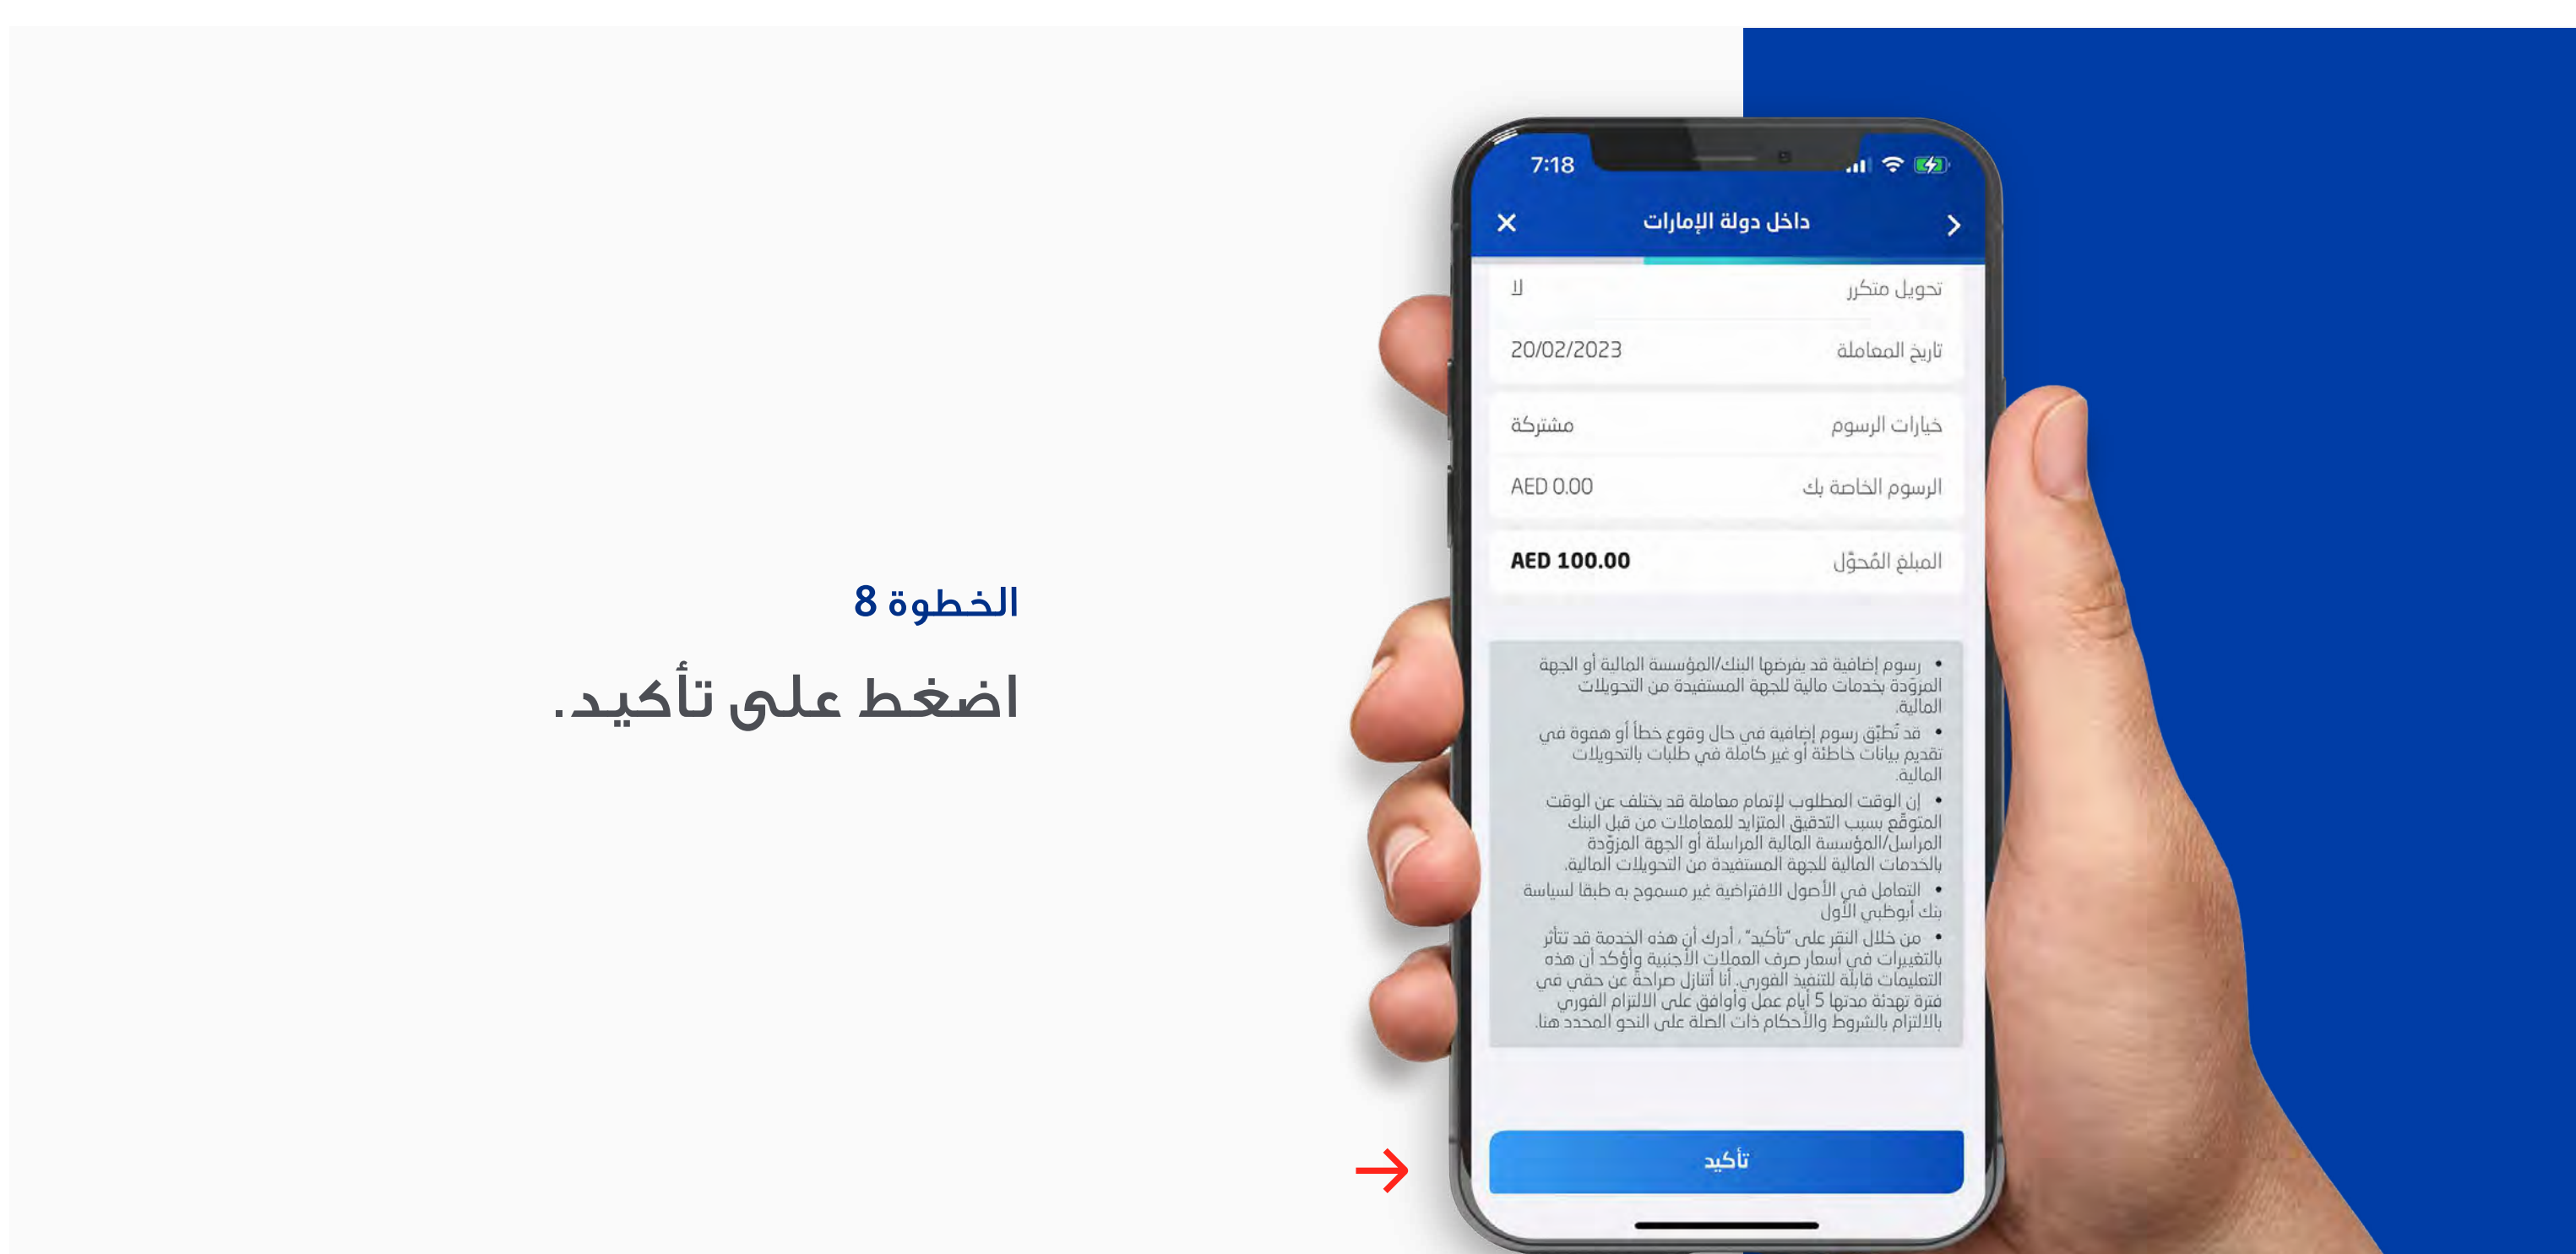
الخطوة 8

اضغط على تأكيد.

7:18

داخل دولة الإمارات

تحويل متكرر لا

تاريخ المعاملة 20/02/2023

خيارات الرسوم مشتركة

الرسوم الخاصة بك AED 0.00

المبلغ المُحوّل AED 100.00

• رسوم إضافية قد يفرضها البنك/المؤسسة المالية أو الجهة المزوّدة بخدمات مالية للجهة المستفيدة من التحويلات المالية.

• قد تُطبّق رسوم إضافية في حال وقوع خطأ أو هفوة في تقديم بيانات خاطئة أو غير كاملة في طلبات بالتحويلات المالية.

• إن الوقت المطلوب لإتمام معاملة قد يختلف عن الوقت المتوقّع بسبب التدقيق المتزايد للمعاملات من قبل البنك المراسل/المؤسسة المالية المراسلة أو الجهة المزوّدة بالخدمات المالية للجهة المستفيدة من التحويلات المالية.

• التعامل في الأصول الافتراضية غير مسموح به طبقا لسياسة بنك أبوظبي الأول

• من خلال النقر على "تأكيد" ، أدرك أن هذه الخدمة قد تتأثر بالتغييرات في أسعار صرف العملات الأجنبية وأؤكد أن هذه التعليمات قابلة للتنفيذ الفوري. أنا أتنازل صراحة عن حقي في فترة تهدئة مدتها 5 أيام عمل وأوافق على الالتزام الفوري بالالتزام بالشروط والأحكام ذات الصلة على النحو المحدد هنا.

تأكيد